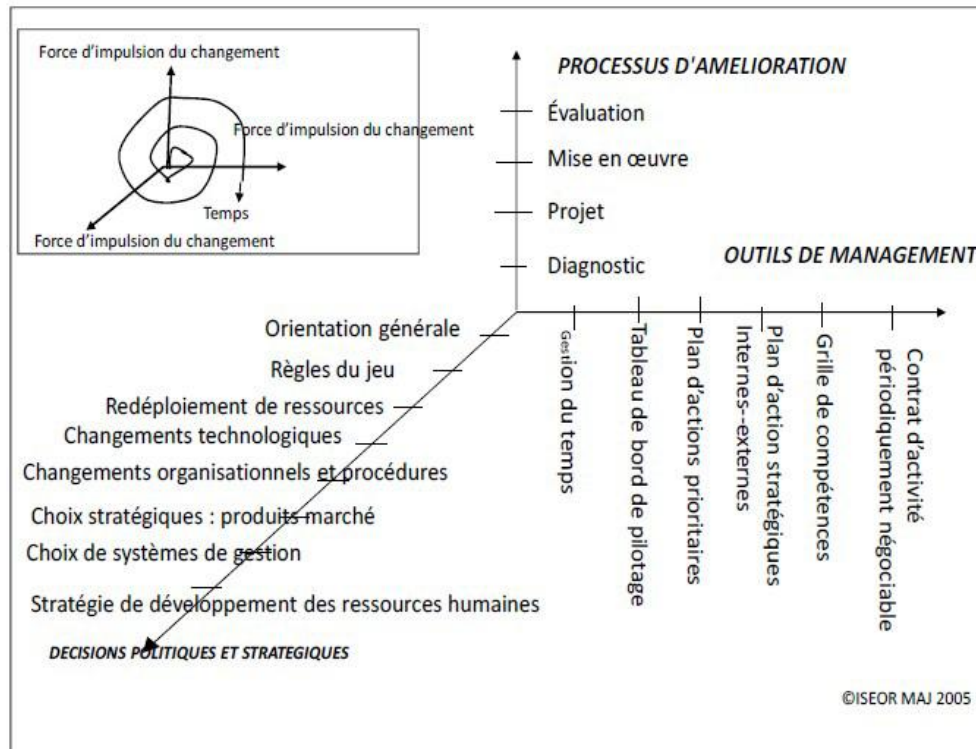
Force d'impulsion du changement

Force d'impulsion du changement

Temps

Force d'impulsion du changement

PROCESSUS D'AMELIORATION

Évaluation

Mise en œuvre

Projet

Diagnostic

OUTILS DE MANAGEMENT

Gestion du temps

Tableau de bord de pilotage

Plan d'actions prioritaires

Plan d'action stratégiques Internes--externes

Grille de compétences

Contrat d'activité périodiquement négociable

Orientation générale

Règles du jeu

Redéploiement de ressources

Changements technologiques

Changements organisationnels et procédures

Choix stratégiques : produits-marché

Choix de systèmes de gestion

Stratégie de développement des ressources humaines

DECISIONS POLITIQUES ET STRATEGIQUES

©ISEOR MAJ 2005